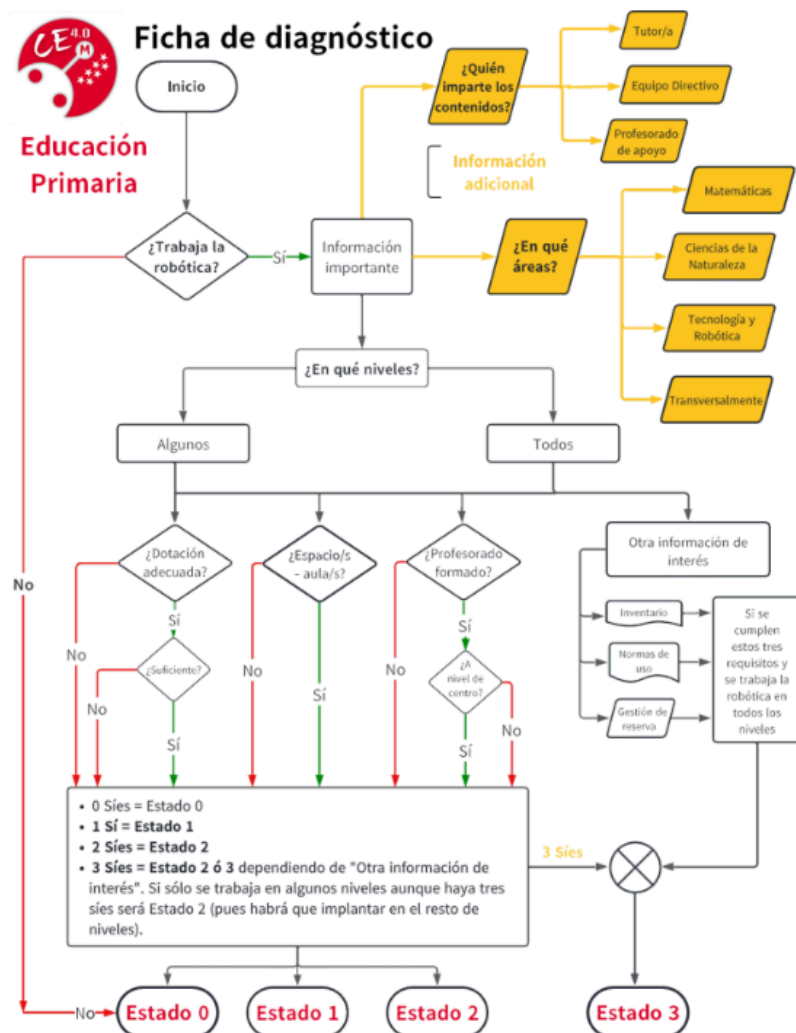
CE 4.0 M

Ficha de diagnóstico

Educación Primaria

Inicio

¿Trabaja la robótica?

Sí

No

Información importante

¿Quién imparte los contenidos?

Tutor/a

Equipo Directivo

Profesorado de apoyo

Información adicional

¿En qué áreas?

Matemáticas

Ciencias de la Naturaleza

Tecnología y Robótica

Transversalmente

¿En qué niveles?

Algunos

Todos

¿Dotación adecuada?

Sí

No

¿Suficiente?

No

Sí

¿Espacio/s - aula/s?

No

Sí

¿Profesorado formado?

Sí

No

¿A nivel de centro?

No

Sí

Otra información de interés

Inventario

Normas de uso

Gestión de reserva

Si se cumplen estos tres requisitos y se trabaja la robótica en todos los niveles

- 0 Síes = Estado 0
- **1 Sí = Estado 1**
- **2 Síes = Estado 2**
- **3 Síes = Estado 2 ó 3** dependiendo de "Otra información de interés". Si sólo se trabaja en algunos niveles aunque haya tres síes será Estado 2 (pues habrá que implantar en el resto de niveles).

3 Síes

No

Estado 0

Estado 1

Estado 2

Estado 3